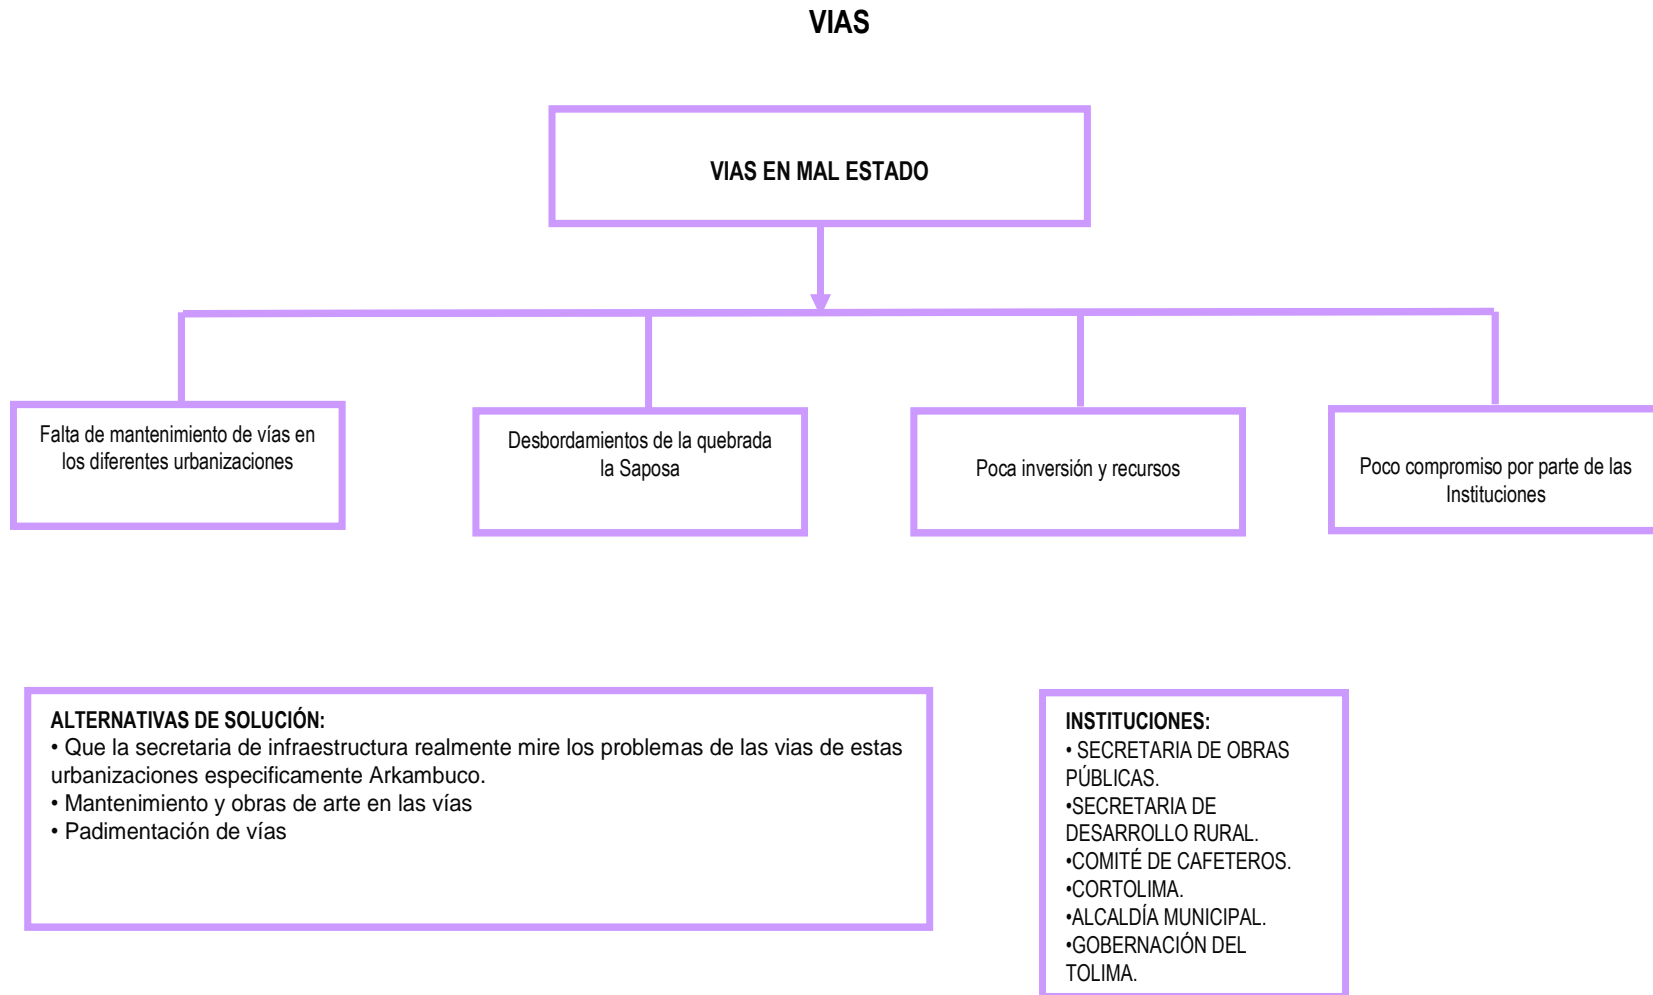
VIAS

VIAS EN MAL ESTADO

Falta de mantenimiento de vías en los diferentes urbanizaciones

Desbordamientos de la quebrada la Saposa

Poca inversión y recursos

Poco compromiso por parte de las Instituciones

ALTERNATIVAS DE SOLUCIÓN:
• Que la secretaria de infraestructura realmente mire los problemas de las vias de estas urbanizaciones especificamente Arkambuco.
• Mantenimiento y obras de arte en las vías
• Padimentación de vías

INSTITUCIONES:
• SECRETARIA DE OBRAS PÚBLICAS.
•SECRETARIA DE DESARROLLO RURAL.
•COMITÉ DE CAFETEROS.
•CORTOLIMA.
•ALCALDÍA MUNICIPAL.
•GOBERNACIÓN DEL TOLIMA.